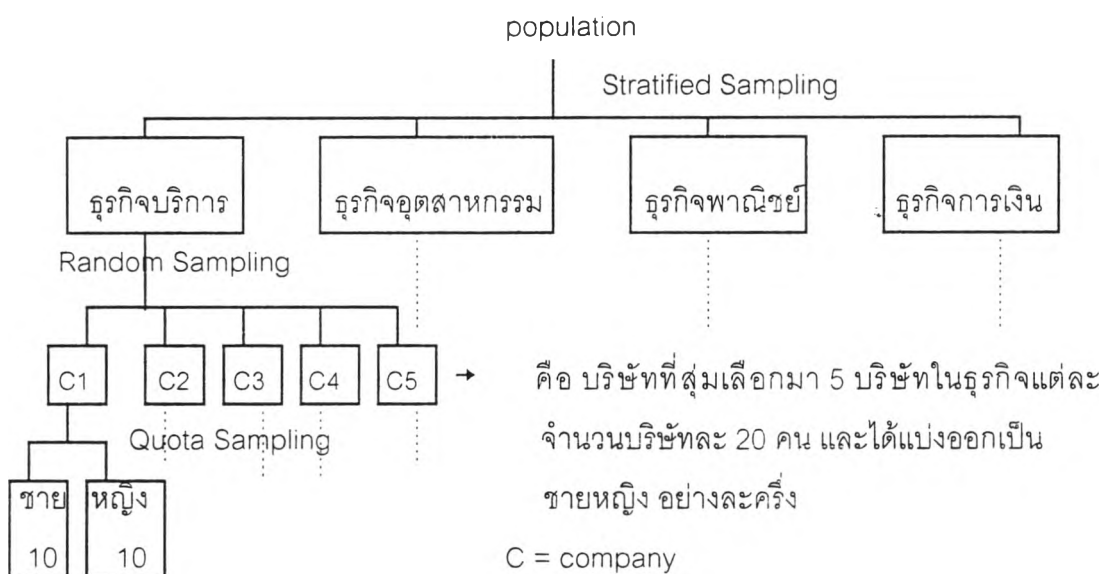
population

Stratified Sampling

ธุรกิจบริการ

ธุรกิจอุตสาหกรรม

ธุรกิจพาณิชย์

ธุรกิจการเงิน

Random Sampling

C1

C2

C3

C4

C5

คือ บริษัทที่สุ่มเลือกมา 5 บริษัทในธุรกิจแต่ละ จำนวนบริษัทละ 20 คน และได้แบ่งออกเป็น ชายหญิง อย่างละครึ่ง

Quota Sampling

ชาย

10

หญิง

10

C = company